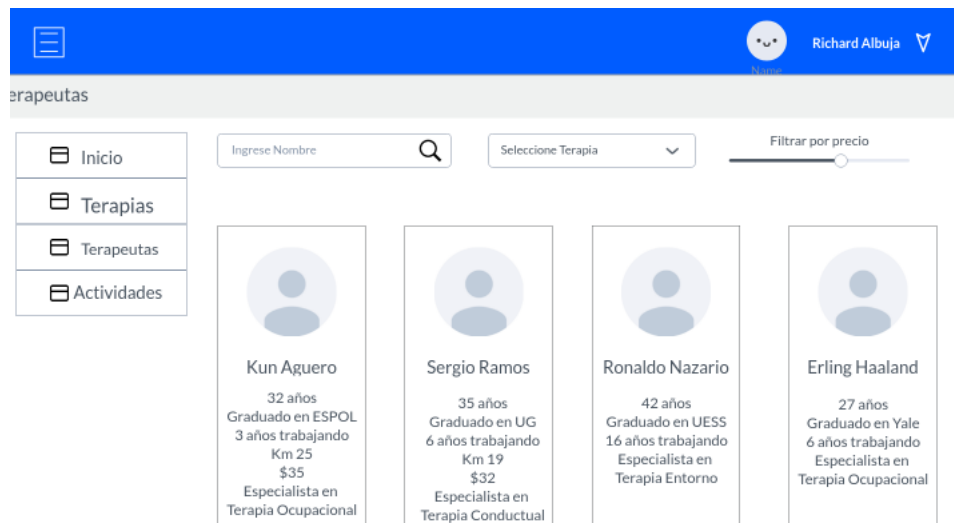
Name

Richard Albuja

erapeutas

Inicio

Terapias

Terapeutas

Actividades

Ingrese Nombre

Seleccione Terapia

Filtrar por precio

Kun Aguero

32 años
Graduado en ESPOL
3 años trabajando
Km 25
$35
Especialista en
Terapia Ocupacional

Sergio Ramos

35 años
Graduado en UG
6 años trabajando
Km 19
$32
Especialista en
Terapia Conductual

Ronaldo Nazario

42 años
Graduado en UESS
16 años trabajando
Especialista en
Terapia Entorno

Erling Haaland

27 años
Graduado en Yale
6 años trabajando
Especialista en
Terapia Ocupacional